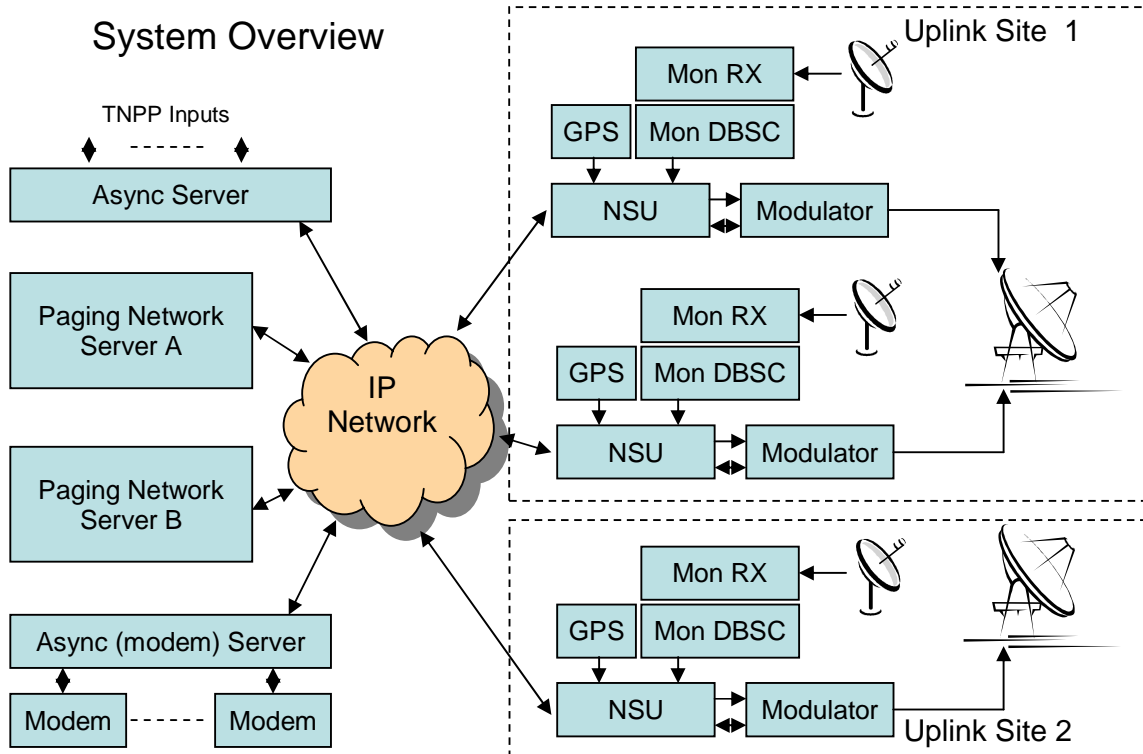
System Overview

TNPP Inputs

Async Server

Paging Network Server A

Paging Network Server B

Async (modem) Server

Modem

Modem

IP Network

Uplink Site 1

Mon RX

GPS

Mon DBSC

NSU

Modulator

Mon RX

GPS

Mon DBSC

NSU

Modulator

Mon RX

GPS

Mon DBSC

NSU

Modulator

Uplink Site 2